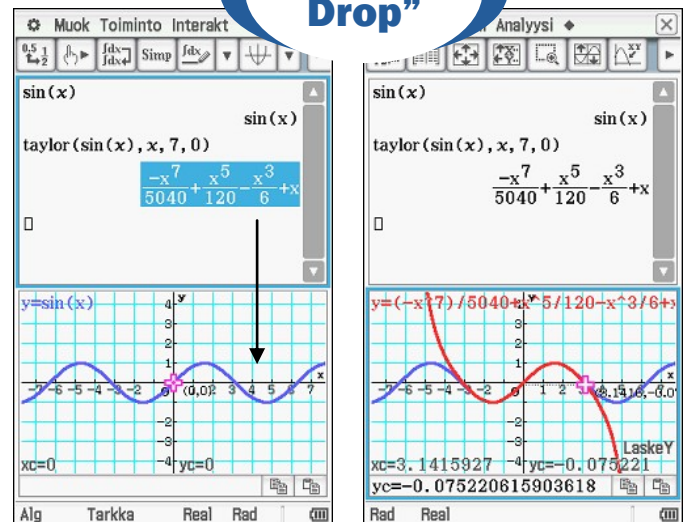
Muok Toiminto Interakt

Drop"

Analyysi

Simp

sin(x)

sin(x)

taylor(sin(x), x, 7, 0)

$\frac{-x^7}{5040}+\frac{x^5}{120}-\frac{x^3}{6}+x$

y=sin(x)

-7 -6 -5 -4 -3 -2 0 (0,0) 3 4 5 6 7

4 3 2 1 -1 -2 -3 -4

xc=0 yc=0

Alg Tarkka Real Rad

sin(x)

sin(x)

taylor(sin(x), x, 7, 0)

$\frac{-x^7}{5040}+\frac{x^5}{120}-\frac{x^3}{6}+x$

y=(-x^7)/5040+x^5/120-x^3/6+x

1 2 (3.1416,-0.0

LaskeY

xc=3.1415927 yc=-0.075221

yc=-0.075220615903618

Rad Real